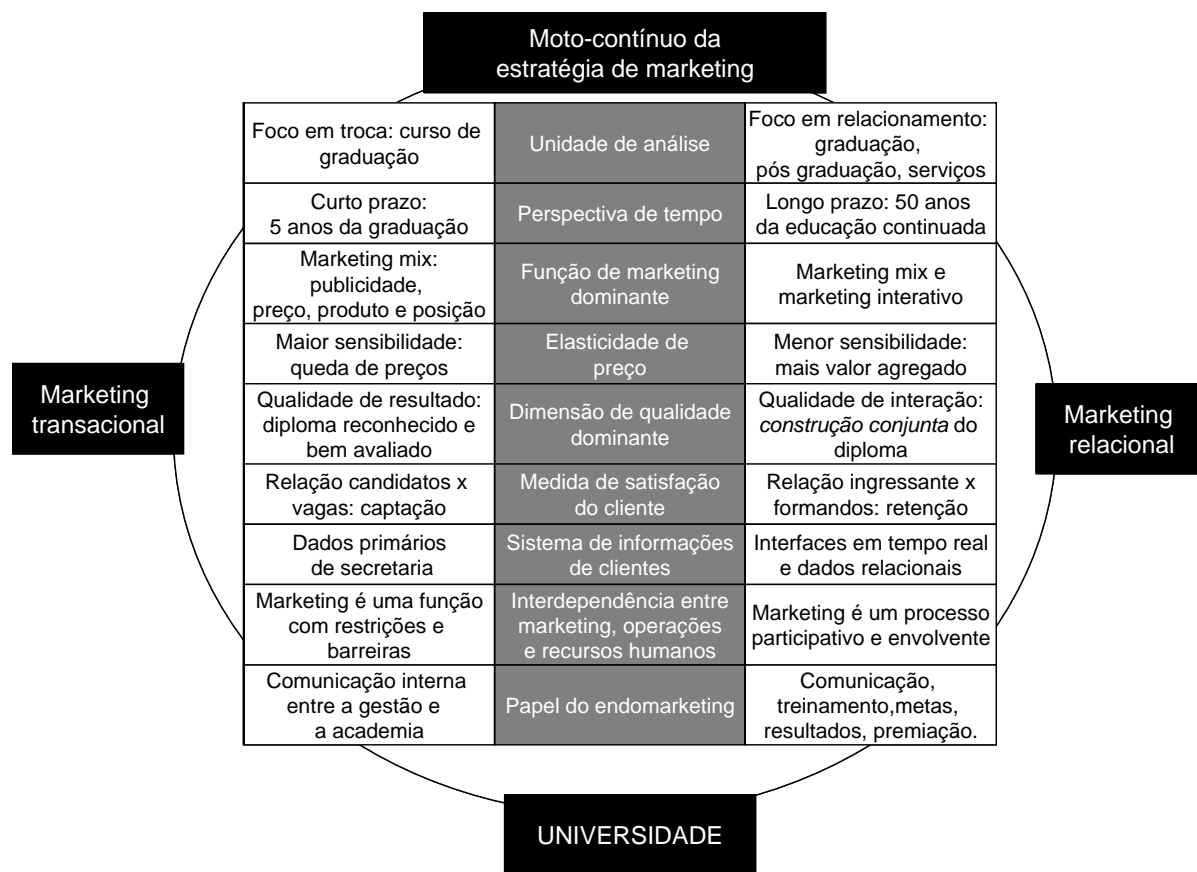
Moto-contínuo da estratégia de marketing

Marketing transacional

| Foco em troca: curso de graduação | Unidade de análise | Foco em relacionamento: graduação, pós graduação, serviços |
|---|---|---|
| Curto prazo: 5 anos da graduação | Perspectiva de tempo | Longo prazo: 50 anos da educação continuada |
| Marketing mix: publicidade, preço, produto e posição | Função de marketing dominante | Marketing mix e marketing interativo |
| Maior sensibilidade: queda de preços | Elasticidade de preço | Menor sensibilidade: mais valor agregado |
| Qualidade de resultado: diploma reconhecido e bem avaliado | Dimensão de qualidade dominante | Qualidade de interação: *construção conjunta* do diploma |
| Relação candidatos x vagas: captação | Medida de satisfação do cliente | Relação ingressante x formandos: retenção |
| Dados primários de secretaria | Sistema de informações de clientes | Interfaces em tempo real e dados relacionais |
| Marketing é uma função com restrições e barreiras | Interdependência entre marketing, operações e recursos humanos | Marketing é um processo participativo e envolvente |
| Comunicação interna entre a gestão e a academia | Papel do endomarketing | Comunicação, treinamento,metas, resultados, premiação. |

Marketing relacional

UNIVERSIDADE